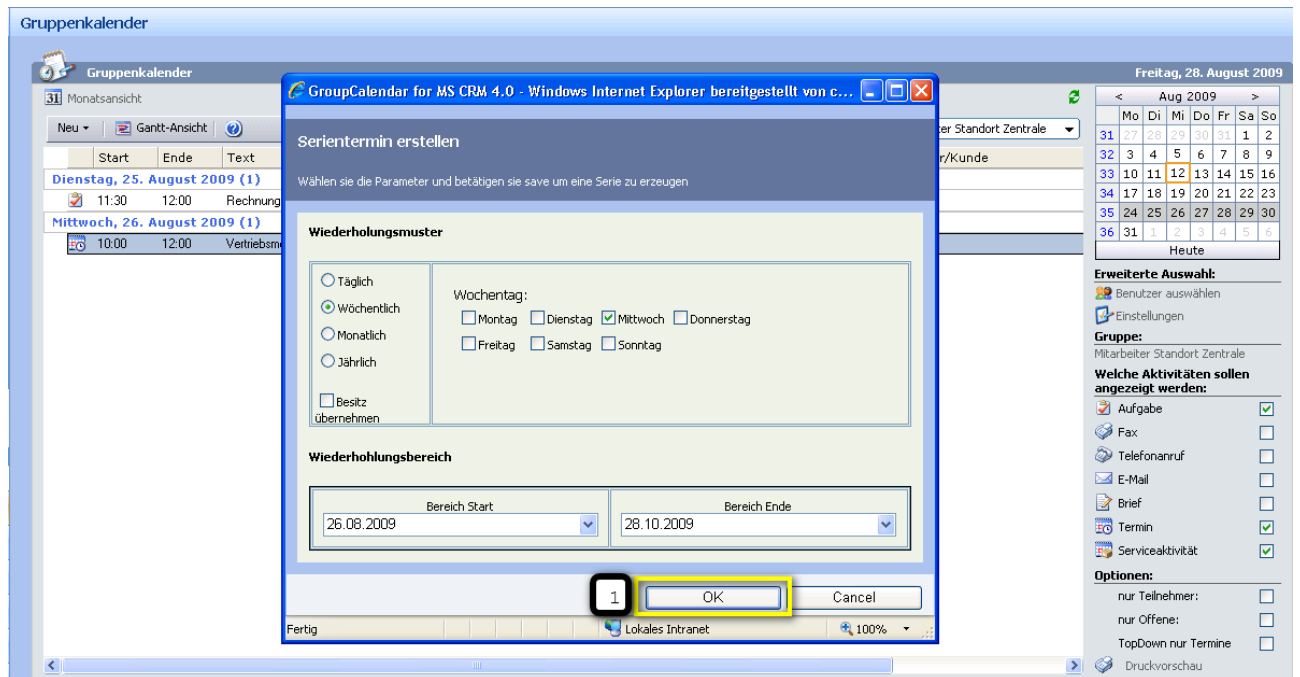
Gruppenkalender

Gruppenkalender

Freitag, 28. August 2009

31 Monatsansicht

Neu ▾ | Gantt-Ansicht |

| Start | Ende | Text |
|---|---|---|
| Dienstag, 25. August 2009 (1) | | |
| 11:30 | 12:00 | Rechnung |
| Mittwoch, 26. August 2009 (1) | | |
| 10:00 | 12:00 | Vertriebsm |

ter Standort Zentrale

r/Kunde

GroupCalendar for MS CRM 4.0 - Windows Internet Explorer bereitgestellt von c...

Serientermin erstellen

Wählen sie die Parameter und betätigen sie save um eine Serie zu erzeugen

Wiederholungsmuster

Täglich
Wöchentlich
Monatlich
Jährlich

Besitz übernehmen

Wochentag:
Montag Dienstag Mittwoch Donnerstag
Freitag Samstag Sonntag

Wiederhohlungsbereich

| Bereich Start | Bereich Ende |
|---|---|
| 26.08.2009 | 28.10.2009 |

1

OK

Cancel

Fertig

Lokales Intranet

100%

| < | | Aug 2009 | | | | > |
|---|---|---|---|---|---|---|
| | Mo | Di | Mi | Do | Fr | Sa | So |
| 31 | 27 | 28 | 29 | 30 | 31 | 1 | 2 |
| 32 | 3 | 4 | 5 | 6 | 7 | 8 | 9 |
| 33 | 10 | 11 | 12 | 13 | 14 | 15 | 16 |
| 34 | 17 | 18 | 19 | 20 | 21 | 22 | 23 |
| 35 | 24 | 25 | 26 | 27 | 28 | 29 | 30 |
| 36 | 31 | 1 | 2 | 3 | 4 | 5 | 6 |

Heute

Erweiterte Auswahl:
Benutzer auswählen
Einstellungen
Gruppe:
Mitarbeiter Standort Zentrale
Welche Aktivitäten sollen angezeigt werden:
Aufgabe
Fax
Telefonanruf
E-Mail
Brief
Termin
Serviceaktivität
Optionen:
nur Teilnehmer:
nur Offene:
TopDown nur Termine
Druckvorschau